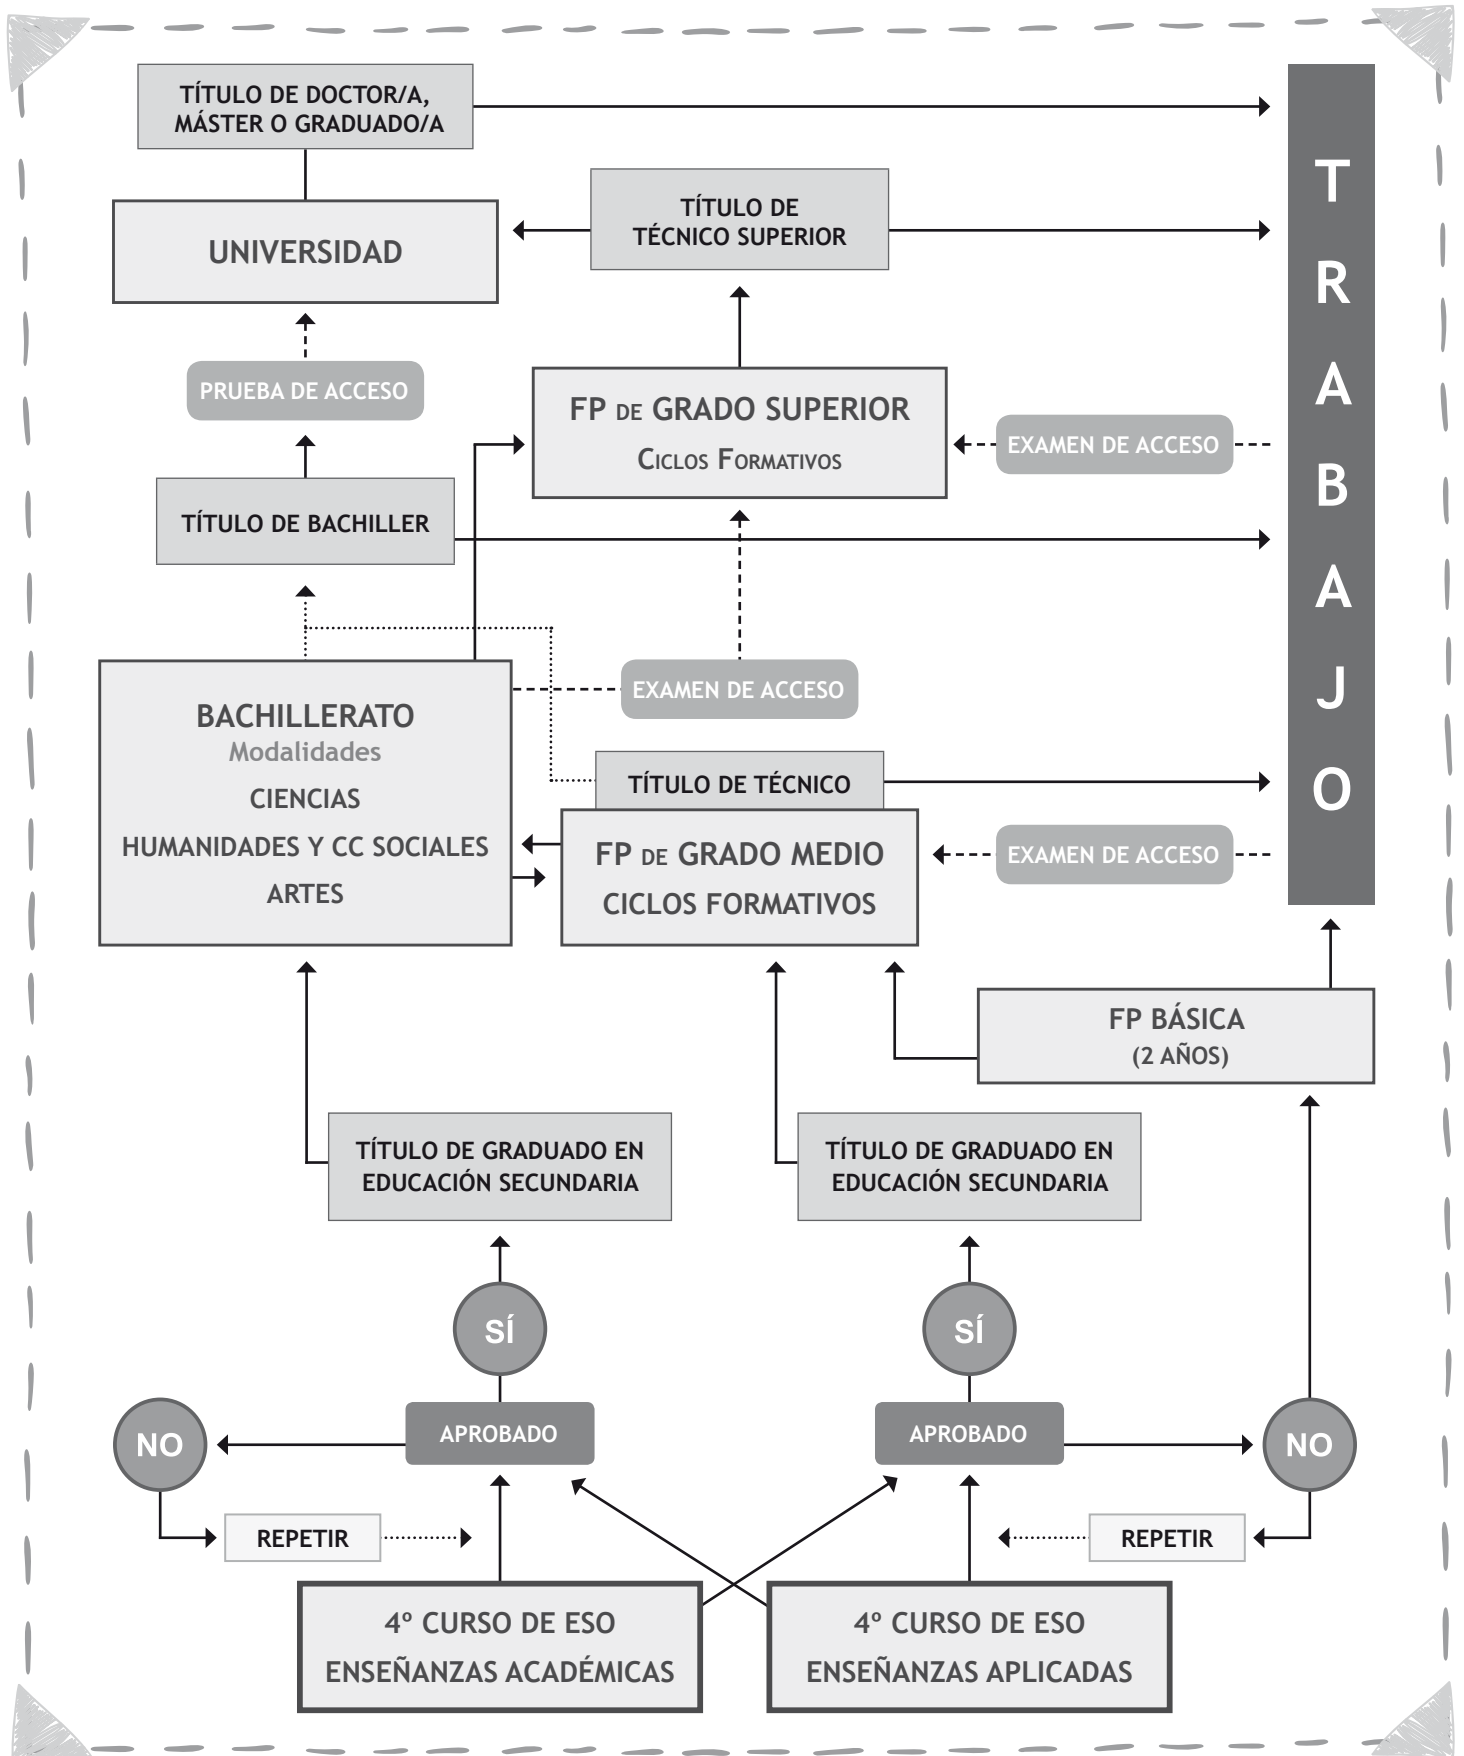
TÍTULO DE DOCTOR/A, MÁSTER O GRADUADO/A

UNIVERSIDAD

TÍTULO DE TÉCNICO SUPERIOR

PRUEBA DE ACCESO

FP DE GRADO SUPERIOR
CICLOS FORMATIVOS

EXAMEN DE ACCESO

TÍTULO DE BACHILLER

EXAMEN DE ACCESO

BACHILLERATO
Modalidades
CIENCIAS
HUMANIDADES Y CC SOCIALES
ARTES

TÍTULO DE TÉCNICO

FP DE GRADO MEDIO
CICLOS FORMATIVOS

EXAMEN DE ACCESO

T R A B A J O

FP BÁSICA
(2 AÑOS)

TÍTULO DE GRADUADO EN EDUCACIÓN SECUNDARIA

TÍTULO DE GRADUADO EN EDUCACIÓN SECUNDARIA

SÍ

SÍ

NO

APROBADO

APROBADO

NO

REPETIR

REPETIR

4º CURSO DE ESO
ENSEÑANZAS ACADÉMICAS

4º CURSO DE ESO
ENSEÑANZAS APLICADAS